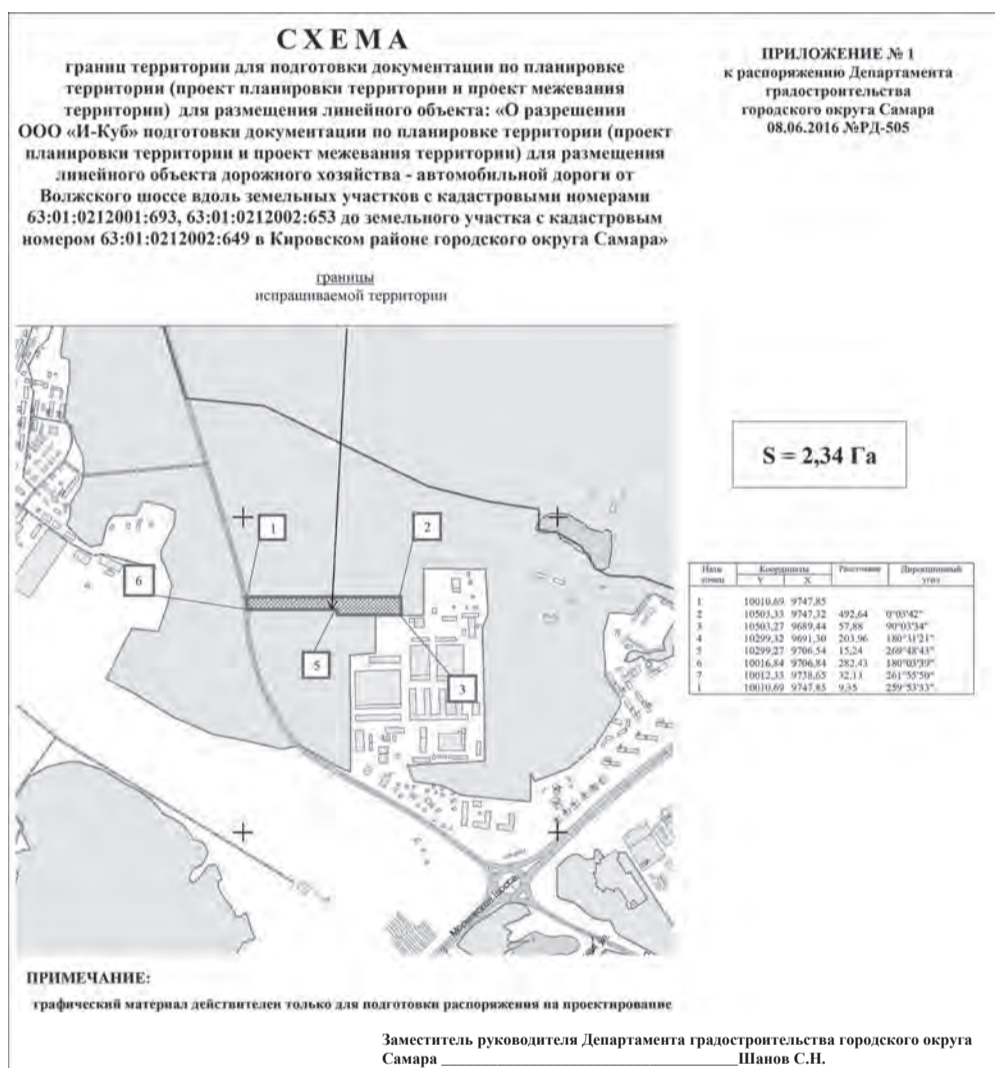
СХЕМА
границ территории для подготовки документации по планировке территории (проект планировки территории и проект межевания территории) для размещения линейного объекта: «О разрешении ООО «И-Куб» подготовки документации по планировке территории (проект планировки территории и проект межевания территории) для размещения линейного объекта дорожного хозяйства - автомобильной дороги от Волжского шоссе вдоль земельных участков с кадастровыми номерами 63:01:0212001:693, 63:01:0212002:653 до земельного участка с кадастровым номером 63:01:0212002:649 в Кировском районе городского округа Самара»

ПРИЛОЖЕНИЕ № 1
к распоряжению Департамента градостроительства городского округа Самара
08.06.2016 №РД-505

границы
испрашиваемой территории

1
2
6
5
3

S = 2,34 Га

| Номер точки | Координаты Y | X | Расстояние | Дирекционный угол |
|---|---|---|---|---|
| 1 | 10010,69 | 9747,85 | | |
| 2 | 10503,33 | 9747,32 | 492,64 | 0°03'42" |
| 3 | 10503,27 | 9689,44 | 57,88 | 90°03'34" |
| 4 | 10299,32 | 9691,30 | 203,96 | 180°31'21" |
| 5 | 10299,27 | 9706,54 | 15,24 | 269°48'43" |
| 6 | 10016,84 | 9706,84 | 282,43 | 180°03'39" |
| 7 | 10012,33 | 9738,65 | 32,11 | 261°55'50" |
| 1 | 10010,69 | 9747,85 | 9,35 | 259°53'33" |

Московское шоссе

ПРИМЕЧАНИЕ:
графический материал действителен только для подготовки распоряжения на проектирование

Заместитель руководителя Департамента градостроительства городского округа Самара ________________________________Шанов С.Н.